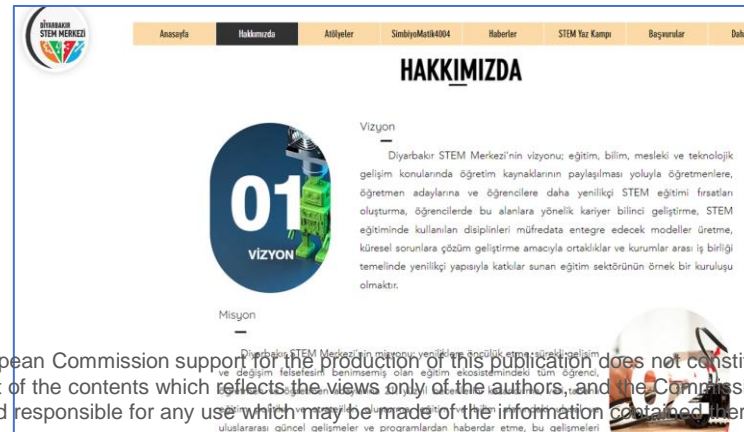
DİYARBAKIR STEM MERKEZİ

Anasayfa Hakkımızda Atölyeler SimbiyoMatik4004 Haberler STEM Yaz Kampı Başvurular Daha

HAKKIMIZDA

Vizyon

Diyarbakır STEM Merkezi'nin vizyonu; eğitim, bilim, mesleki ve teknolojik gelişim konularında öğretim kaynaklarının paylaşılması yoluyla öğretmenlere, öğretmen adaylarına ve öğrencilere daha yenilikçi STEM eğitimi fırsatları oluşturma, öğrencilerde bu alanlara yönelik kariyer bilinci geliştirme, STEM eğitiminde kullanılan disiplinleri müfredata entegre edecek modeller üretme, küresel sorunlara çözüm geliştirme amacıyla ortaklıklar ve kurumlar arası iş birliği temelinde yenilikçi yapısıyla katkılar sunan eğitim sektörünün örnek bir kuruluşu olmaktır.

01 VİZYON

Misyon

Diyarbakır STEM Merkezi'nin misyonu; yenilikçe öncülük etme, sürekli gelişim ve değişim felsefesini benimsemiş olan eğitim ekosistemindeki tüm öğrenci, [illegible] uluslararası güncel gelişmeler ve programlardan haberdar etme, bu gelişmeleri

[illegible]pean Commission support for the production of this publication does not consti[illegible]
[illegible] of the contents which reflects the views only of the authors, and the Commissi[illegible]
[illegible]d responsible for any use which may be made of the information contained ther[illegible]